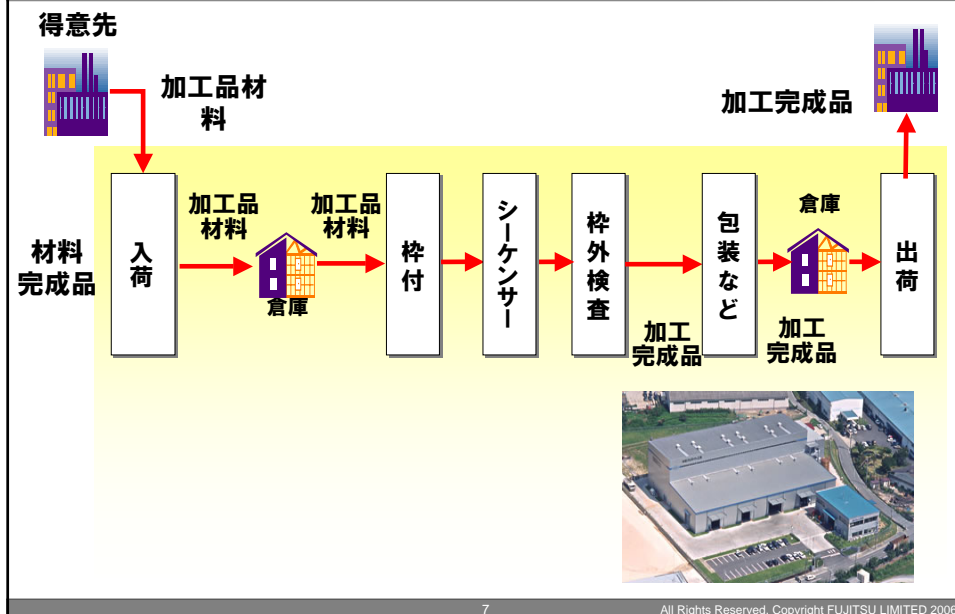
得意先

加工品材料

加工完成品

材料完成品

入荷

加工品材料

倉庫

加工品材料

枠付

シーケンサー

枠外検査

加工完成品

包装など

倉庫

加工完成品

出荷

7

All Rights Reserved, Copyright FUJITSU LIMITED 2006